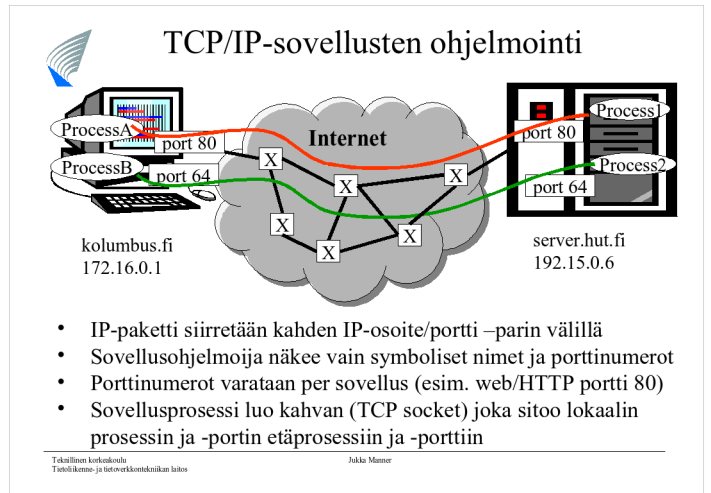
TCP/IP-sovellusten ohjelmointi

ProcessA
port 80
ProcessB
port 64
Internet
X
X
X
X
X
X
Process1
port 80
Process2
port 64
kolumbus.fi
172.16.0.1
server.hut.fi
192.15.0.6

• IP-paketti siirretään kahden IP-osoite/portti –parin välillä
• Sovellusohjelmoija näkee vain symboliset nimet ja porttinumerot
• Porttinumerot varataan per sovellus (esim. web/HTTP portti 80)
• Sovellusprosessi luo kahvan (TCP socket) joka sitoo lokaalin prosessin ja -portin etäprosessiin ja -porttiin

Teknillinen korkeakoulu
Tietoliikenne- ja tietoverkkotekniikan laitos
Jukka Manner